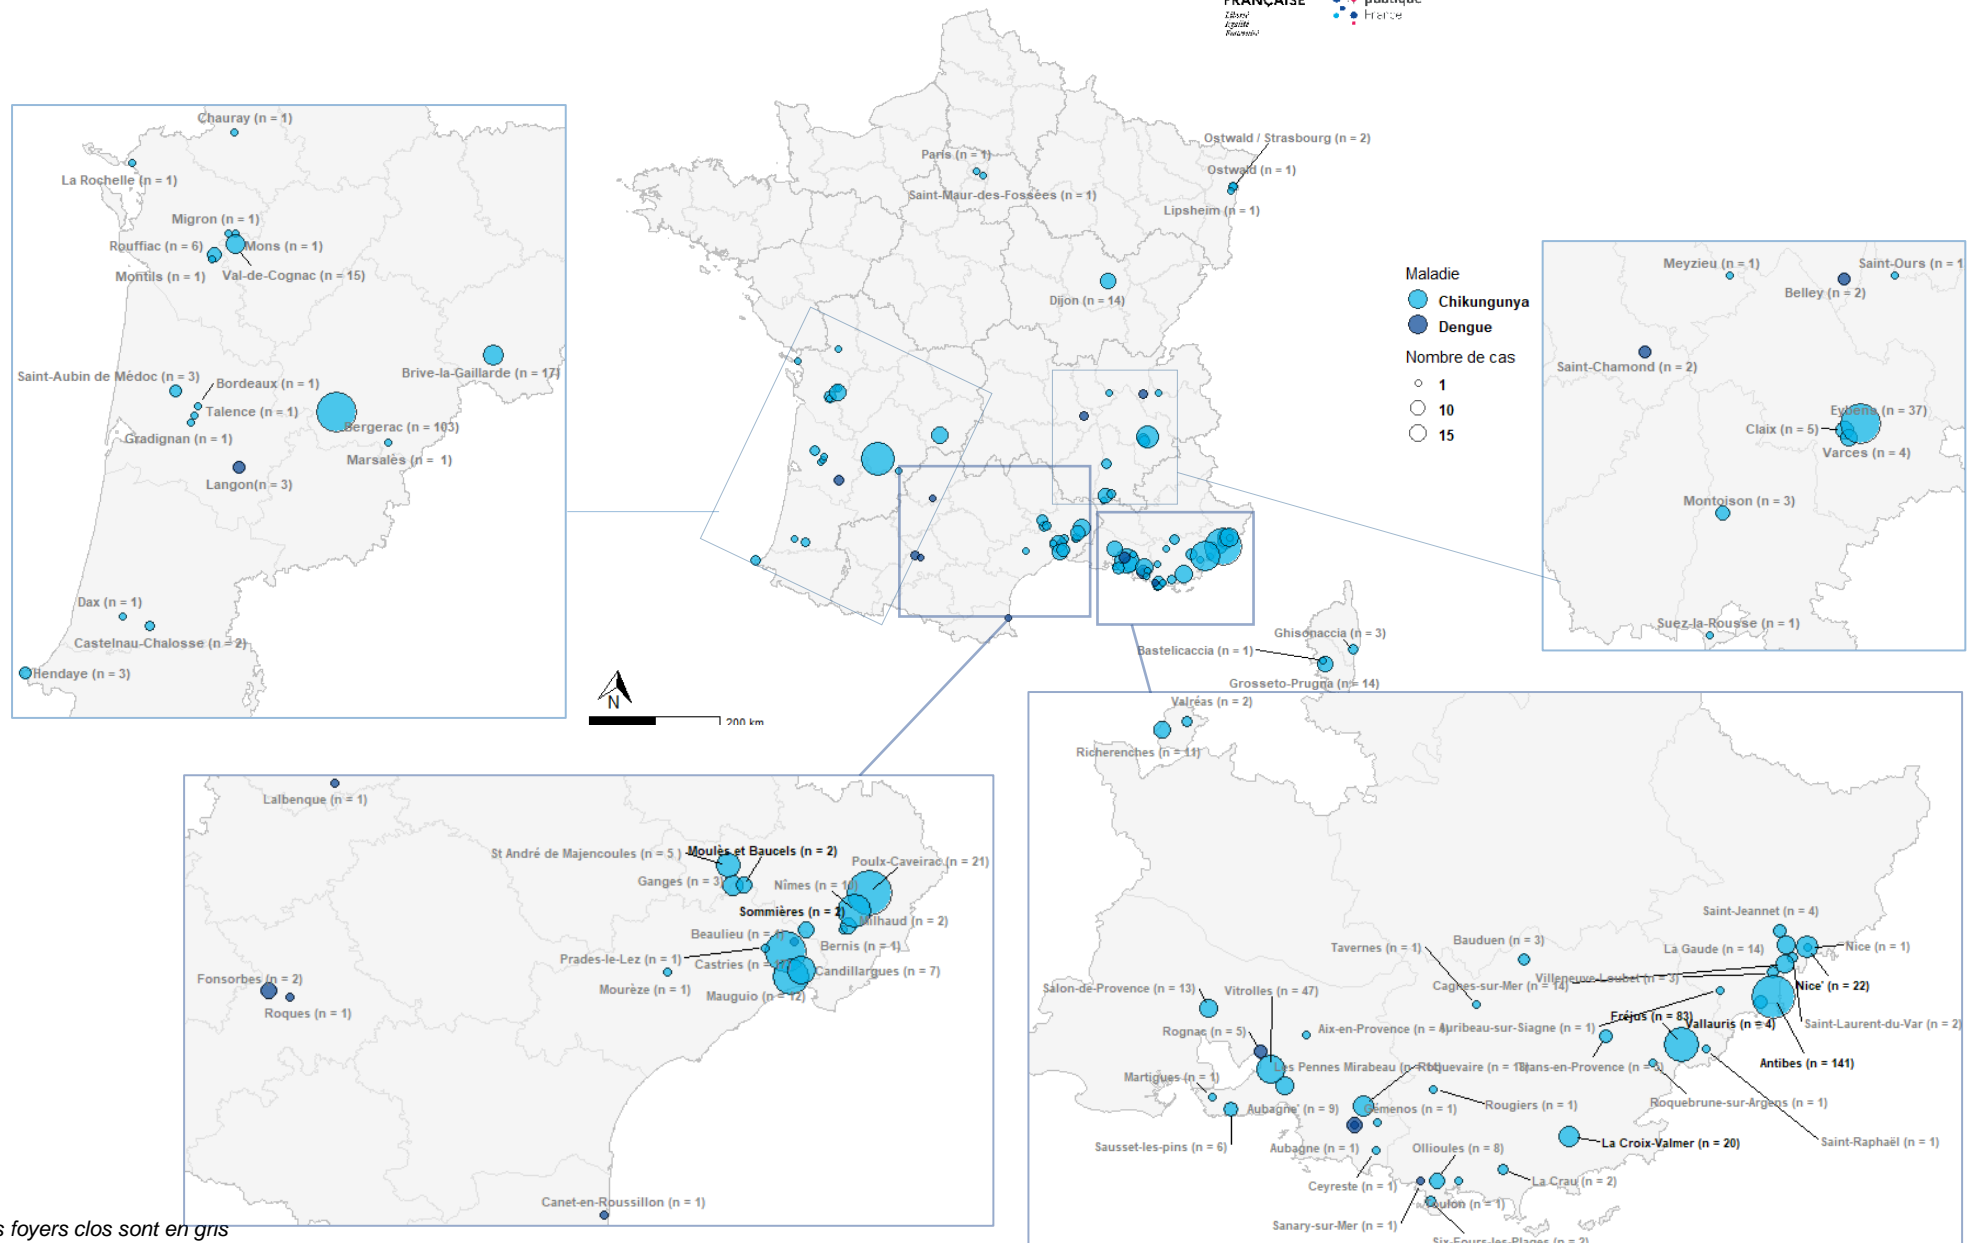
FRANÇAISE
Liberté Égalité Fraternité
publique France

Chauray (n = 1)
La Rochelle (n = 1)
Migron (n = 1)
Rouffiac (n = 6)
Mons (n = 1)
Montils (n = 1)
Val-de-Cognac (n = 15)
Brive-la-Gaillarde (n = 17)
Saint-Aubin de Médoc (n = 3)
Bordeaux (n = 1)
Talence (n = 1)
Bergerac (n = 103)
Gradignan (n = 1)
Marsalès (n = 1)
Langon(n = 3)
Dax (n = 1)
Castelnau-Chalosse (n = 2)
Hendaye (n = 3)

Paris (n = 1)
Saint-Maur-des-Fossées (n = 1)
Ostwald / Strasbourg (n = 2)
Ostwald (n = 1)
Lipsheim (n = 1)
Dijon (n = 14)

Maladie
Chikungunya
Dengue
Nombre de cas
1
10
15

Meyzieu (n = 1)
Saint-Ours (n = 1)
Belley (n = 2)
Saint-Chamond (n = 2)
Eybens (n = 37)
Claix (n = 5)
Varces (n = 4)
Montoison (n = 3)
Suez-la-Rousse (n = 1)

Ghisonaccia (n = 3)
Bastelicaccia (n = 1)
Grosseto-Prugna (n = 14)

N
200 km

Lalbenque (n = 1)
St André de Majencoules (n = 5)
Moulès et Baucels (n = 2)
Poulx-Caveirac (n = 21)
Ganges (n = 3)
Nîmes (n = 10)
Sommières (n = 2)
Milhaud (n = 2)
Beaulieu (n = 4)
Bernis (n = 1)
Prades-le-Lez (n = 1)
Castries (n = 17)
Candillargues (n = 7)
Fonsorbes (n = 2)
Mourèze (n = 1)
Mauguio (n = 12)
Roques (n = 1)
Canet-en-Roussillon (n = 1)

Valréas (n = 2)
Richerenches (n = 11)
Saint-Jeannet (n = 4)
Bauduen (n = 3)
Tavernes (n = 1)
La Gaude (n = 14)
Nice (n = 1)
Villeneuve-Loubet (n = 3)
Salon-de-Provence (n = 13)
Vitrolles (n = 47)
Cagnes-sur-Mer (n = 14)
Nice (n = 22)
Fréjus (n = 83)
Rognac (n = 5)
Aix-en-Provence (n = 4)
Auribeau-sur-Siagne (n = 1)
Vallauris (n = 4)
Saint-Laurent-du-Var (n = 2)
Les Pennes Mirabeau (n = 1)
Roquevaire (n = 18)
Bagnols-en-Provence (n = 3)
Antibes (n = 141)
Martigues (n = 1)
Aubagne (n = 9)
Gémenos (n = 1)
Rougiers (n = 1)
Roquebrune-sur-Argens (n = 1)
Sausset-les-pins (n = 6)
Aubagne (n = 1)
Ollioules (n = 8)
La Croix-Valmer (n = 20)
Saint-Raphaël (n = 1)
Ceyreste (n = 1)
La Crau (n = 2)
Toulon (n = 1)
Sanary-sur-Mer (n = 1)
Six-Fours-les-Plages (n = 2)

s foyers clos sont en gris